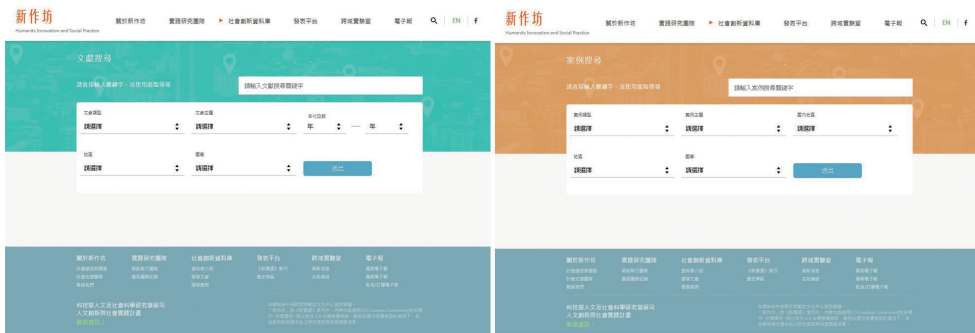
新作坊
Humanity Innovation and Social Practice

關於新作坊　實踐研究團隊　社會創新資料庫　發表平台　跨域實驗室　電子報　EN | f

文獻搜尋

請直接輸入關鍵字，或使用進階尋找

請輸入文獻搜尋關鍵字

文獻類型
請選擇

文獻主題
請選擇

發行期間
年 — 年

地區
請選擇

國籍
請選擇

送出

關於新作坊　實踐研究團隊　社會創新資料庫　發表平台　跨域實驗室　電子報

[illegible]

科技部人文及社會科學研究發展司
人文創新與社會實踐計畫

新作坊
Humanity Innovation and Social Practice

關於新作坊　實踐研究團隊　社會創新資料庫　發表平台　跨域實驗室　電子報　EN | f

案例搜尋

請直接輸入關鍵字，或使用進階尋找

請輸入案例搜尋關鍵字

案例類型
請選擇

案例主題
請選擇

案例地區
請選擇

地區
請選擇

國籍
請選擇

送出

關於新作坊　實踐研究團隊　社會創新資料庫　發表平台　跨域實驗室　電子報

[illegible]

科技部人文及社會科學研究發展司
人文創新與社會實踐計畫